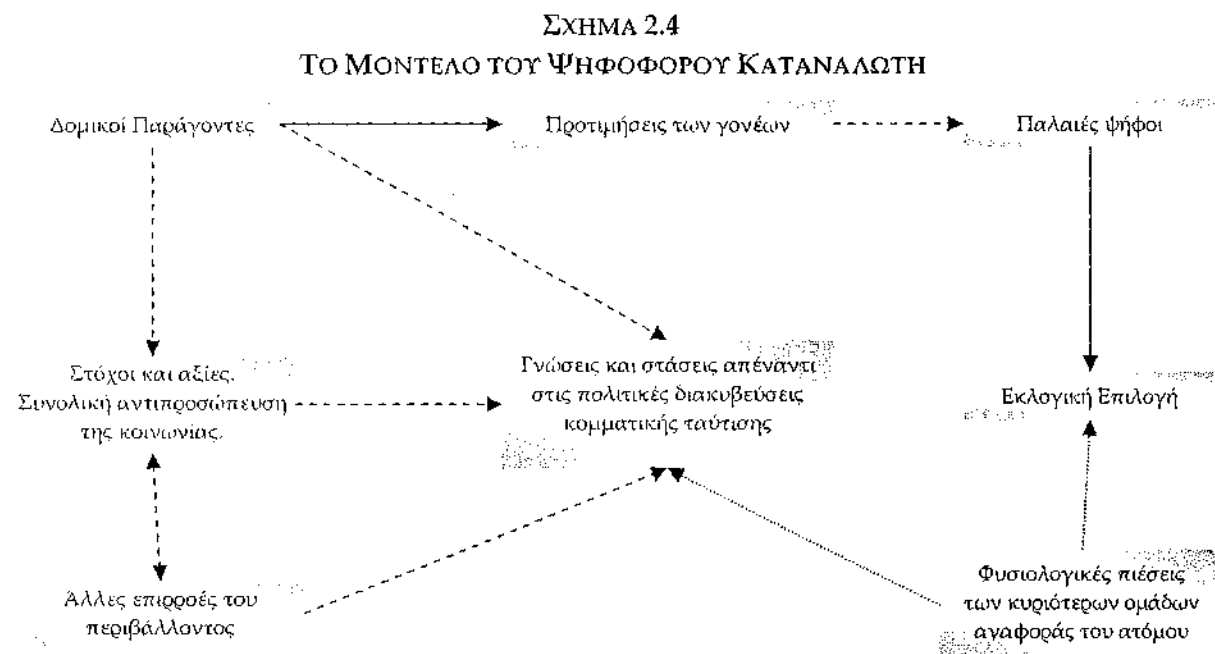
ΣΧΗΜΑ 2.4
ΤΟ ΜΟΝΤΕΛΟ ΤΟΥ ΨΗΦΟΦΟΡΟΥ ΚΑΤΑΝΑΛΩΤΗ

Δομικοί Παράγοντες

Προτιμήσεις των γονέων

Παλαιές ψήφοι

Στόχοι και αξίες. Συνολική αντιπροσώπευση της κοινωνίας.

Γνώσεις και στάσεις απέναντι στις πολιτικές διακυβεύσεις κομματικής ταύτισης

Εκλογική Επιλογή

Αλλες επιρροές του περιβάλλοντος

Φυσιολογικές πιέσεις των κυριότερων ομάδων αναφοράς του ατόμου